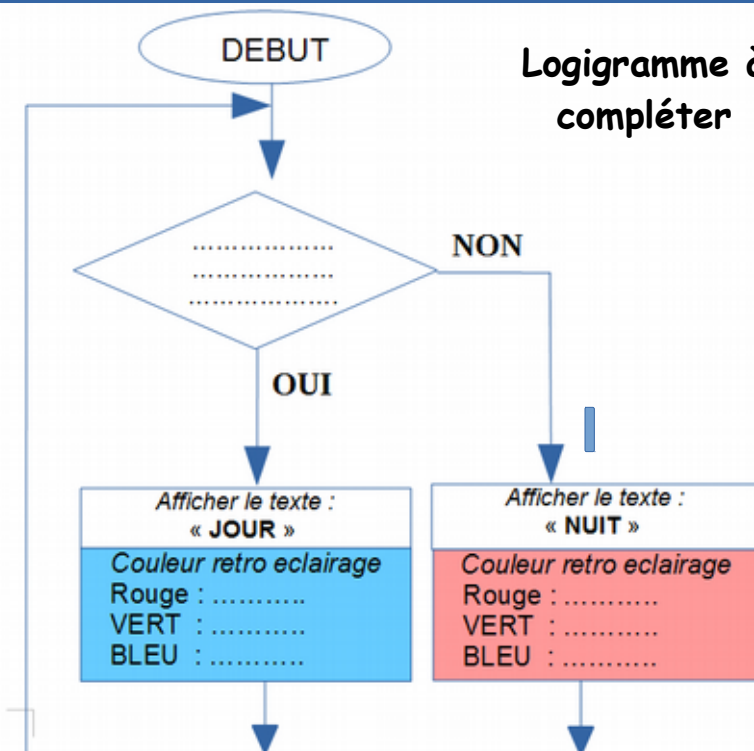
DEBUT

Logigramme à compléter

……………….
……………….
……………….

NON

OUI

Afficher le texte :
« JOUR »

Couleur retro eclairage
Rouge : ……….
VERT : ……….
BLEU : ……….

Afficher le texte :
« NUIT »

Couleur retro eclairage
Rouge : ……….
VERT : ……….
BLEU : ……….